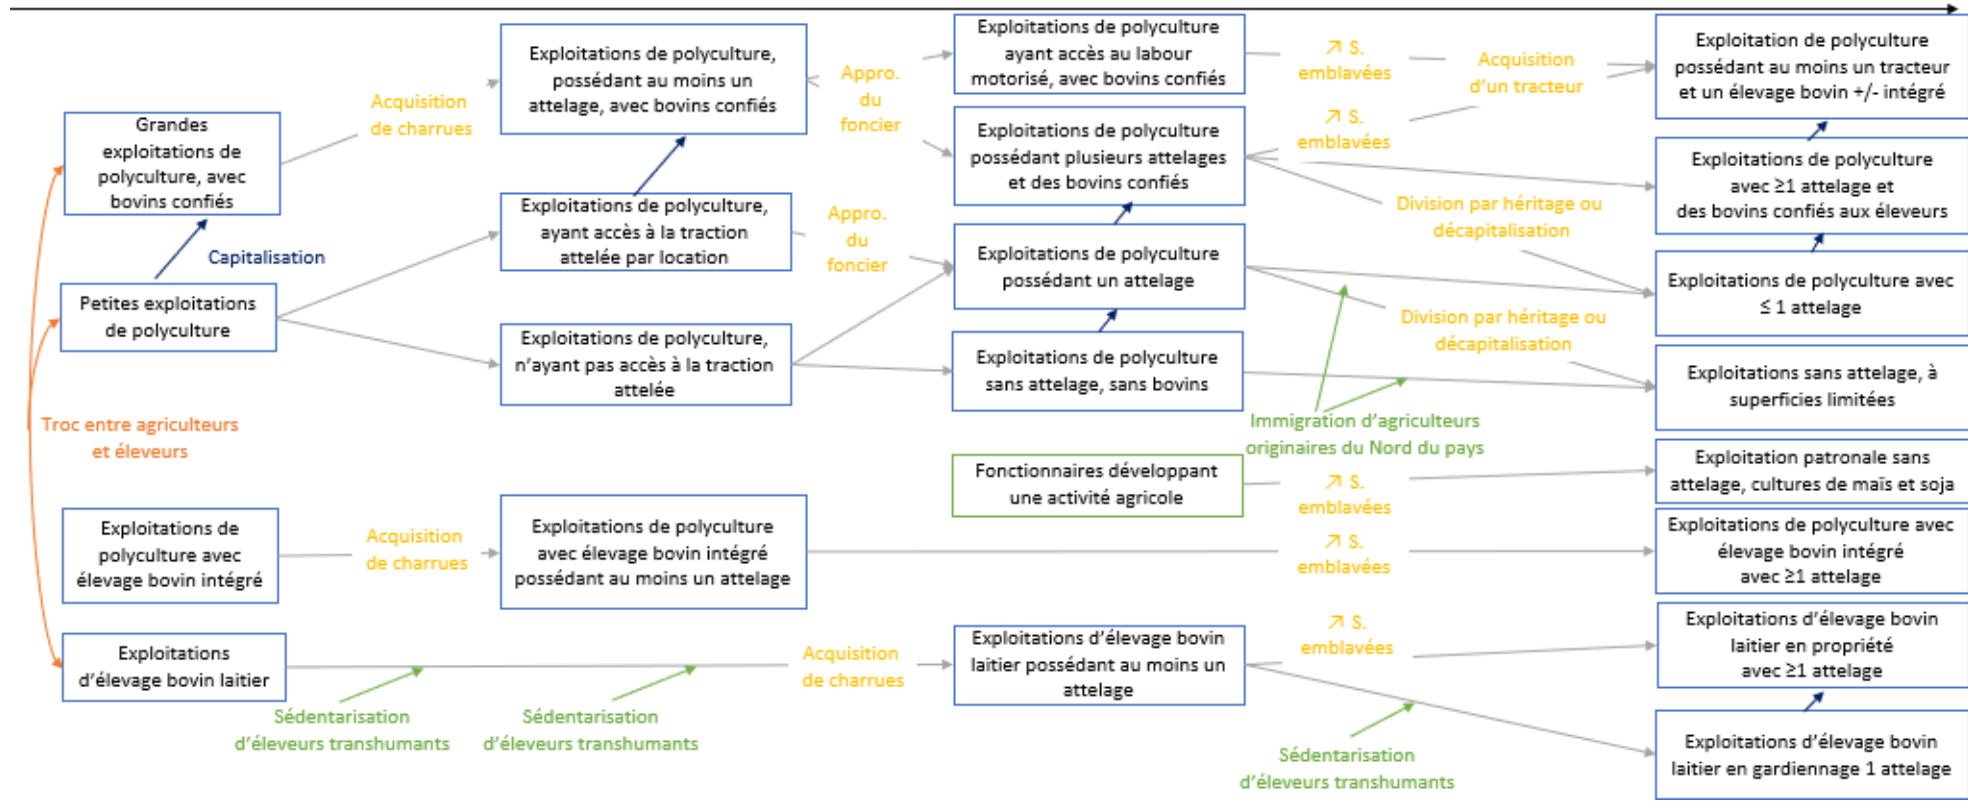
Grandes exploitations de polyculture, avec bovins confiés

Acquisition de charrues

Capitalisation

Petites exploitations de polyculture

Troc entre agriculteurs et éleveurs

Exploitations de polyculture avec élevage bovin intégré

Acquisition de charrues

Exploitations d'élevage bovin laitier

Sédentarisation d'éleveurs transhumants

Sédentarisation d'éleveurs transhumants

Exploitations de polyculture, possédant au moins un attelage, avec bovins confiés

Exploitations de polyculture, ayant accès à la traction attelée par location

Exploitations de polyculture, n'ayant pas accès à la traction attelée

Exploitations de polyculture avec élevage bovin intégré possédant au moins un attelage

Appro. du foncier

Appro. du foncier

Acquisition de charrues

Exploitations de polyculture ayant accès au labour motorisé, avec bovins confiés

Exploitations de polyculture possédant plusieurs attelages et des bovins confiés

Exploitations de polyculture possédant un attelage

Exploitations de polyculture sans attelage, sans bovins

Fonctionnaires développant une activité agricole

Exploitations d'élevage bovin laitier possédant au moins un attelage

↗ S. emblavées

↗ S. emblavées

Acquisition d'un tracteur

Division par héritage ou décapitalisation

Division par héritage ou décapitalisation

Immigration d'agriculteurs originaires du Nord du pays

↗ S. emblavées

↗ S. emblavées

↗ S. emblavées

Sédentarisation d'éleveurs transhumants

Exploitation de polyculture possédant au moins un tracteur et un élevage bovin +/- intégré

Exploitations de polyculture avec ≥1 attelage et des bovins confiés aux éleveurs

Exploitations de polyculture avec ≤ 1 attelage

Exploitations sans attelage, à superficies limitées

Exploitation patronale sans attelage, cultures de maïs et soja

Exploitations de polyculture avec élevage bovin intégré avec ≥1 attelage

Exploitations d'élevage bovin laitier en propriété avec ≥1 attelage

Exploitations d'élevage bovin laitier en gardiennage 1 attelage